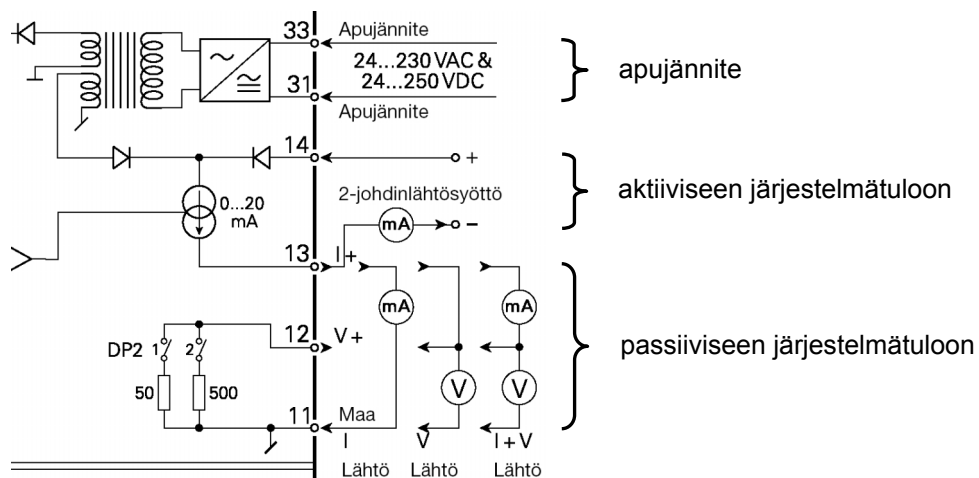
33
Apujännite
24...230 VAC &
24...250 VDC
31
Apujännite
apujännite

14
+
2-johdinlähtösyöttö
0...20
mA
mA
–
aktiiviseen järjestelmätuloon

13
I +
12
V +
11
Maa
DP2
1
2
50
500
mA
mA
V
V
I
Lähtö
V
Lähtö
I + V
Lähtö
passiiviseen järjestelmätuloon